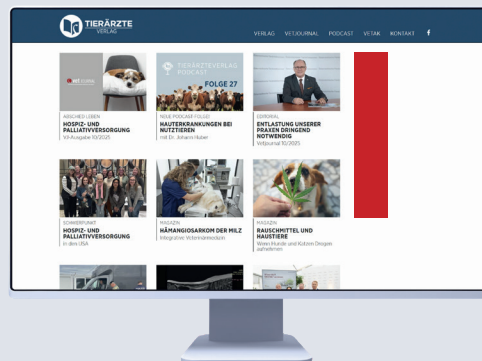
TIERÄRZTE VERLAG

VERLAG VETJOURNAL PODCAST VETAK KONTAKT f

VETJOURNAL

ABSCHIED LEBEN
HOSPIZ- UND PALLIATIVVERSORGUNG
VJ-Ausgabe 10/2025

TIERÄRZTEVERLAG PODCAST FOLGE 27

NEUE PODCAST FOLGE
HAUTERKRANKUNGEN BEI NUTZTIEREN
mit Dr. Johann Huber

EDITORIAL
ENTLASTUNG UNSERER PRAXEN DRINGEND NOTWENDIG
Vetjournal 10/2025

SCHWERPUNKT
HOSPIZ- UND PALLIATIVVERSORGUNG
in den USA

MAGAZIN
HÄMANGIOSARKOM DER MILZ
Integrative Veterinärmedizin

MAGAZIN
RAUSCHMITTEL UND HAUSTIERE
Wenn Hunde und Katzen Drogen aufnehmen